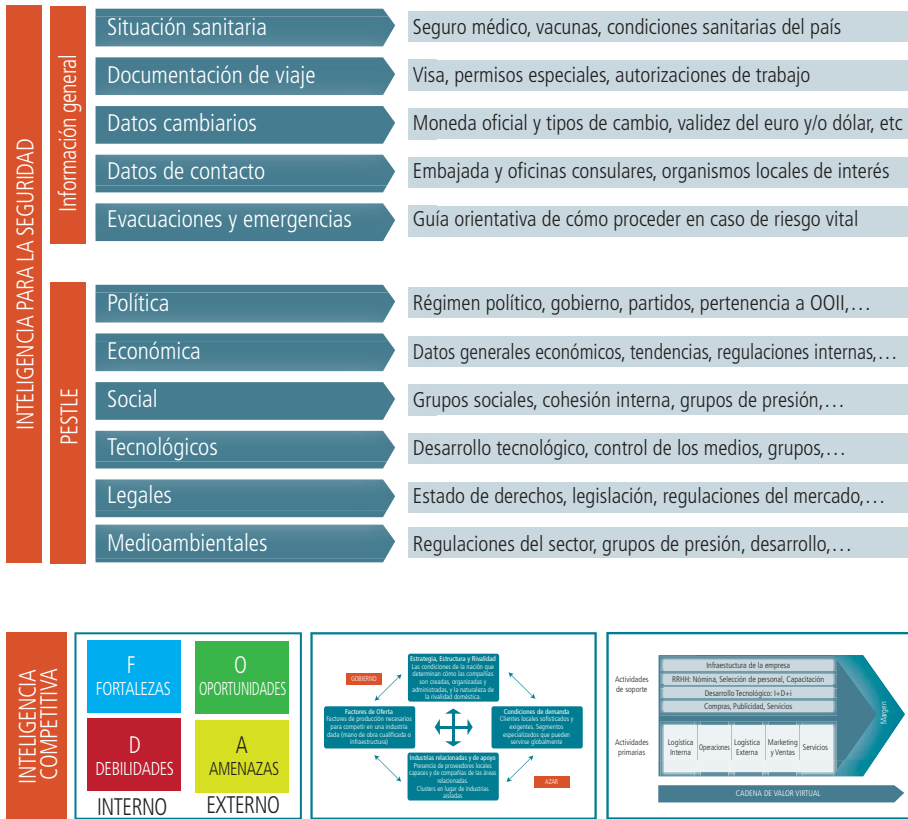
INTELIGENCIA PARA LA SEGURIDAD

Información general

Situación sanitaria | Seguro médico, vacunas, condiciones sanitarias del país

Documentación de viaje | Visa, permisos especiales, autorizaciones de trabajo

Datos cambiarios | Moneda oficial y tipos de cambio, validez del euro y/o dólar, etc

Datos de contacto | Embajada y oficinas consulares, organismos locales de interés

Evacuaciones y emergencias | Guía orientativa de cómo proceder en caso de riesgo vital

PESTLE

Política | Régimen político, gobierno, partidos, pertenencia a OOII,…

Económica | Datos generales económicos, tendencias, regulaciones internas,…

Social | Grupos sociales, cohesión interna, grupos de presión,…

Tecnológicos | Desarrollo tecnológico, control de los medios, grupos,…

Legales | Estado de derechos, legislación, regulaciones del mercado,…

Medioambientales | Regulaciones del sector, grupos de presión, desarrollo,…

INTELIGENCIA COMPETITIVA

F
FORTALEZAS

O
OPORTUNIDADES

D
DEBILIDADES

A
AMENAZAS

INTERNO EXTERNO

GOBIERNO

Estrategia, Estructura y Rivalidad
Las condiciones de la nación que determinan cómo las compañías son creadas, organizadas y administradas, y la naturaleza de la rivalidad doméstica.

Factores de Oferta
Factores de producción necesarios para competir en una industria dada (mano de obra cualificada o infraestructura)

Condiciones de demanda
Clientes locales sofisticados y exigentes. Segmentos especializados que pueden servirse globalmente

Industrias relacionadas y de apoyo
Presencia de proveedores locales capaces y de compañías de las áreas relacionadas.
Clusters en lugar de industrias aisladas

AZAR

Actividades de soporte

Infraestuctura de la empresa
RRHH: Nómina, Selección de personal, Capacitación
Desarrollo Tecnológico: I+D+i
Compras, Publicidad, Servicios

Margen

Actividades primarias

Logística Interna | Operaciones | Logística Externa | Marketing y Ventas | Servicios

CADENA DE VALOR VIRTUAL